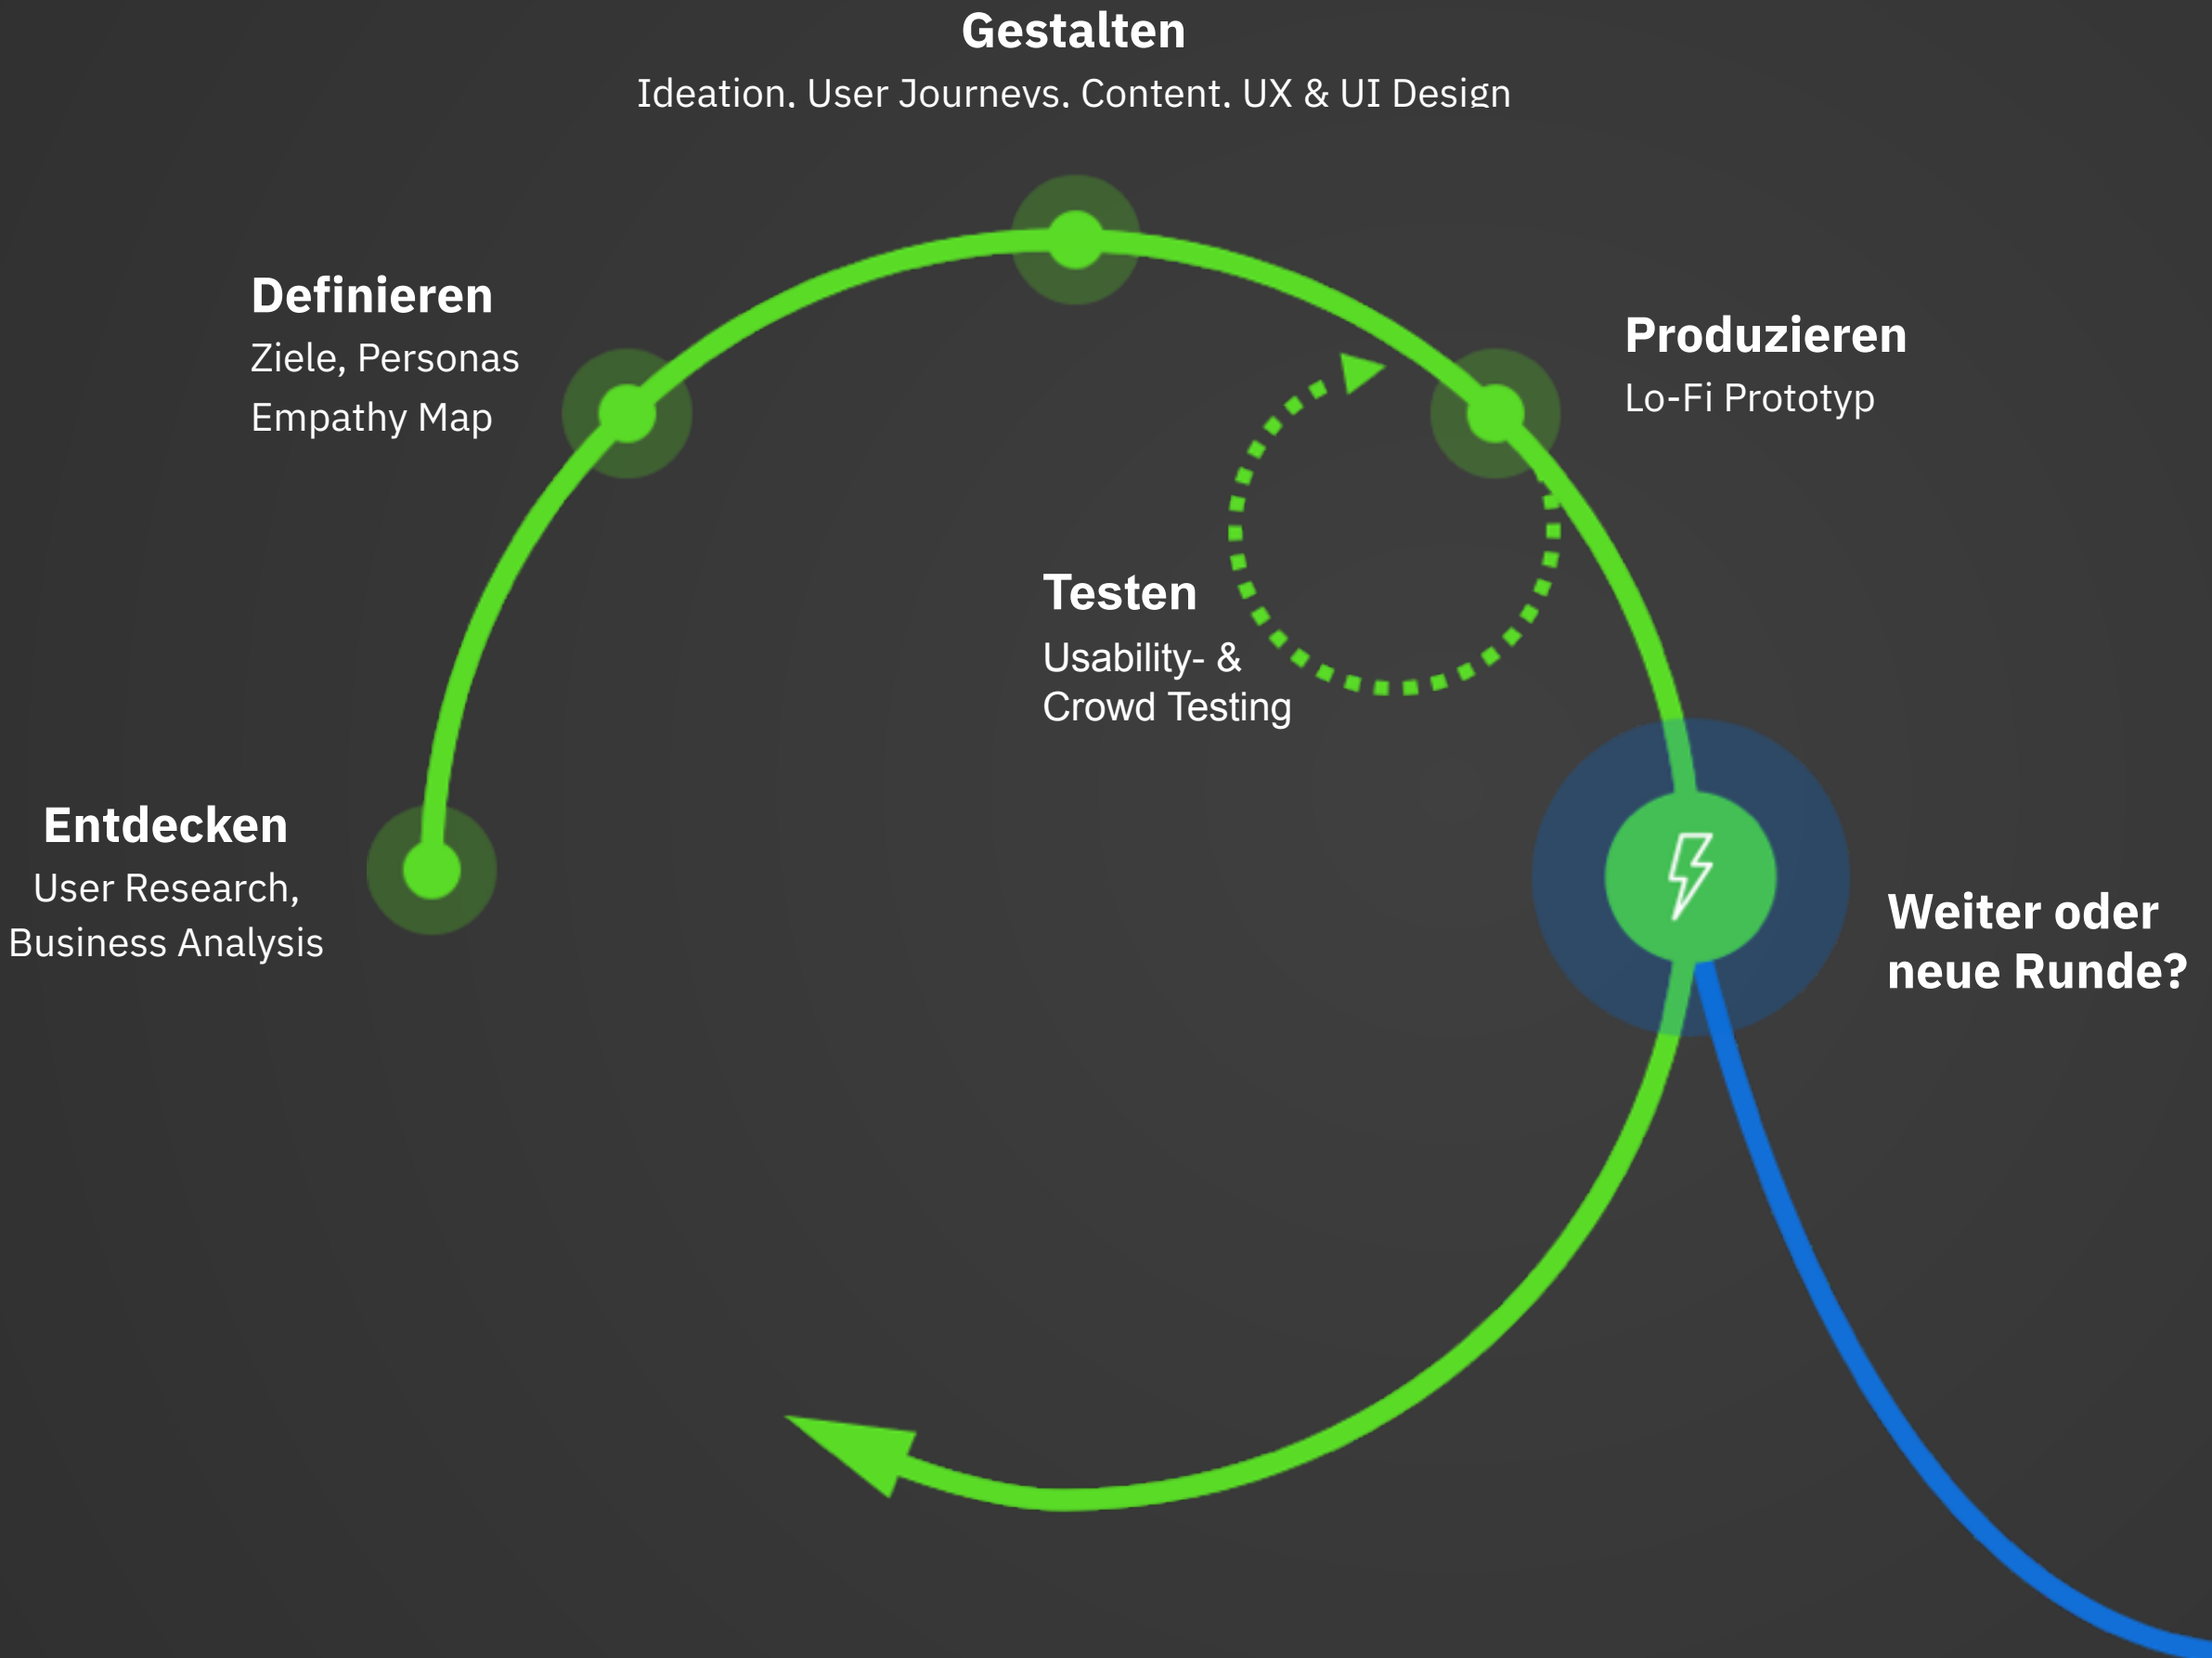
Gestalten
Ideation, User Journeys, Content, UX & UI Design

Definieren
Ziele, Personas
Empathy Map

Produzieren
Lo-Fi Prototyp

Testen
Usability- &
Crowd Testing

Entdecken
User Research,
Business Analysis

Weiter oder
neue Runde?